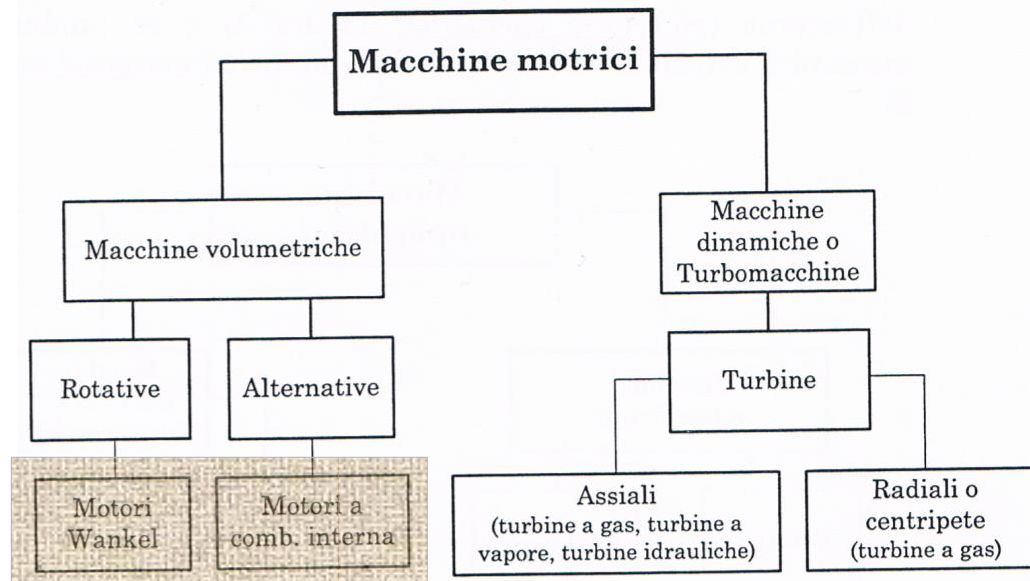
Macchine motrici

Macchine volumetriche

Macchine dinamiche o Turbomacchine

Rotative

Alternative

Turbine

Motori Wankel

Motori a comb. interna

Assiali (turbine a gas, turbine a vapore, turbine idrauliche)

Radiali o centripete (turbine a gas)